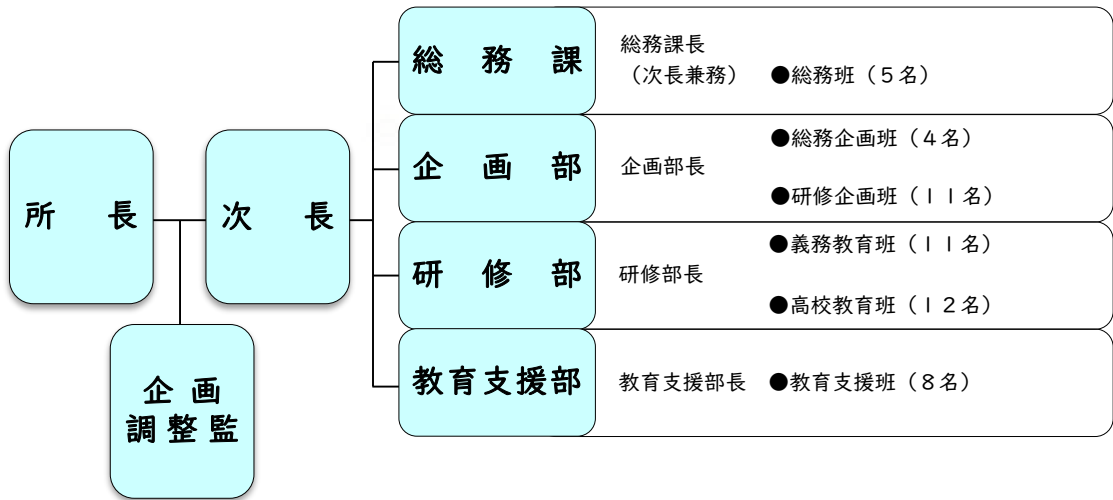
所　長

次　長

企画
調整監

総　務　課

総務課長
（次長兼務）　●総務班（５名）

企　画　部

企画部長

●総務企画班（４名）

●研修企画班（１１名）

研　修　部

研修部長

●義務教育班（１１名）

●高校教育班（１２名）

教育支援部

教育支援部長　●教育支援班（８名）